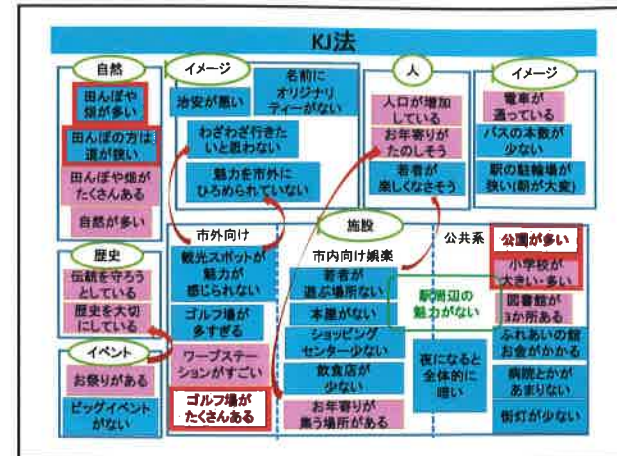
KJ法

自然
田んぼや畑が多い
田んぼの方は道が狭い
田んぼや畑がたくさんある
自然が多い

イメージ
治安が悪い
名前にオリジナリティーがない
わざわざ行きたいと思わない
魅力を市外にひろめられていない

人
人口が増加している
お年寄りがたのしそう
若者が楽しくなさそう

イメージ
電車が通っている
バスの本数が少ない
駅の駐輪場が狭い(朝が大変)

歴史
伝統を守ろうとしている
歴史を大切にしている

イベント
お祭りがある
ビッグイベントがない

市外向け
観光スポットが魅力が感じられない
ゴルフ場が多すぎる
ワープステーションがすごい
ゴルフ場がたくさんある

施設
市内向け娯楽
若者が遊ぶ場所がない
本屋がない
ショッピングセンター少ない
飲食店が少ない
お年寄りが集う場所がある

駅周辺の魅力がない
夜になると全体的に暗い

公共系
公園が多い
小学校が大きい・多い
図書館が3か所ある
ふれあいの館お金がかかる
病院とかがあまりない
街灯が少ない